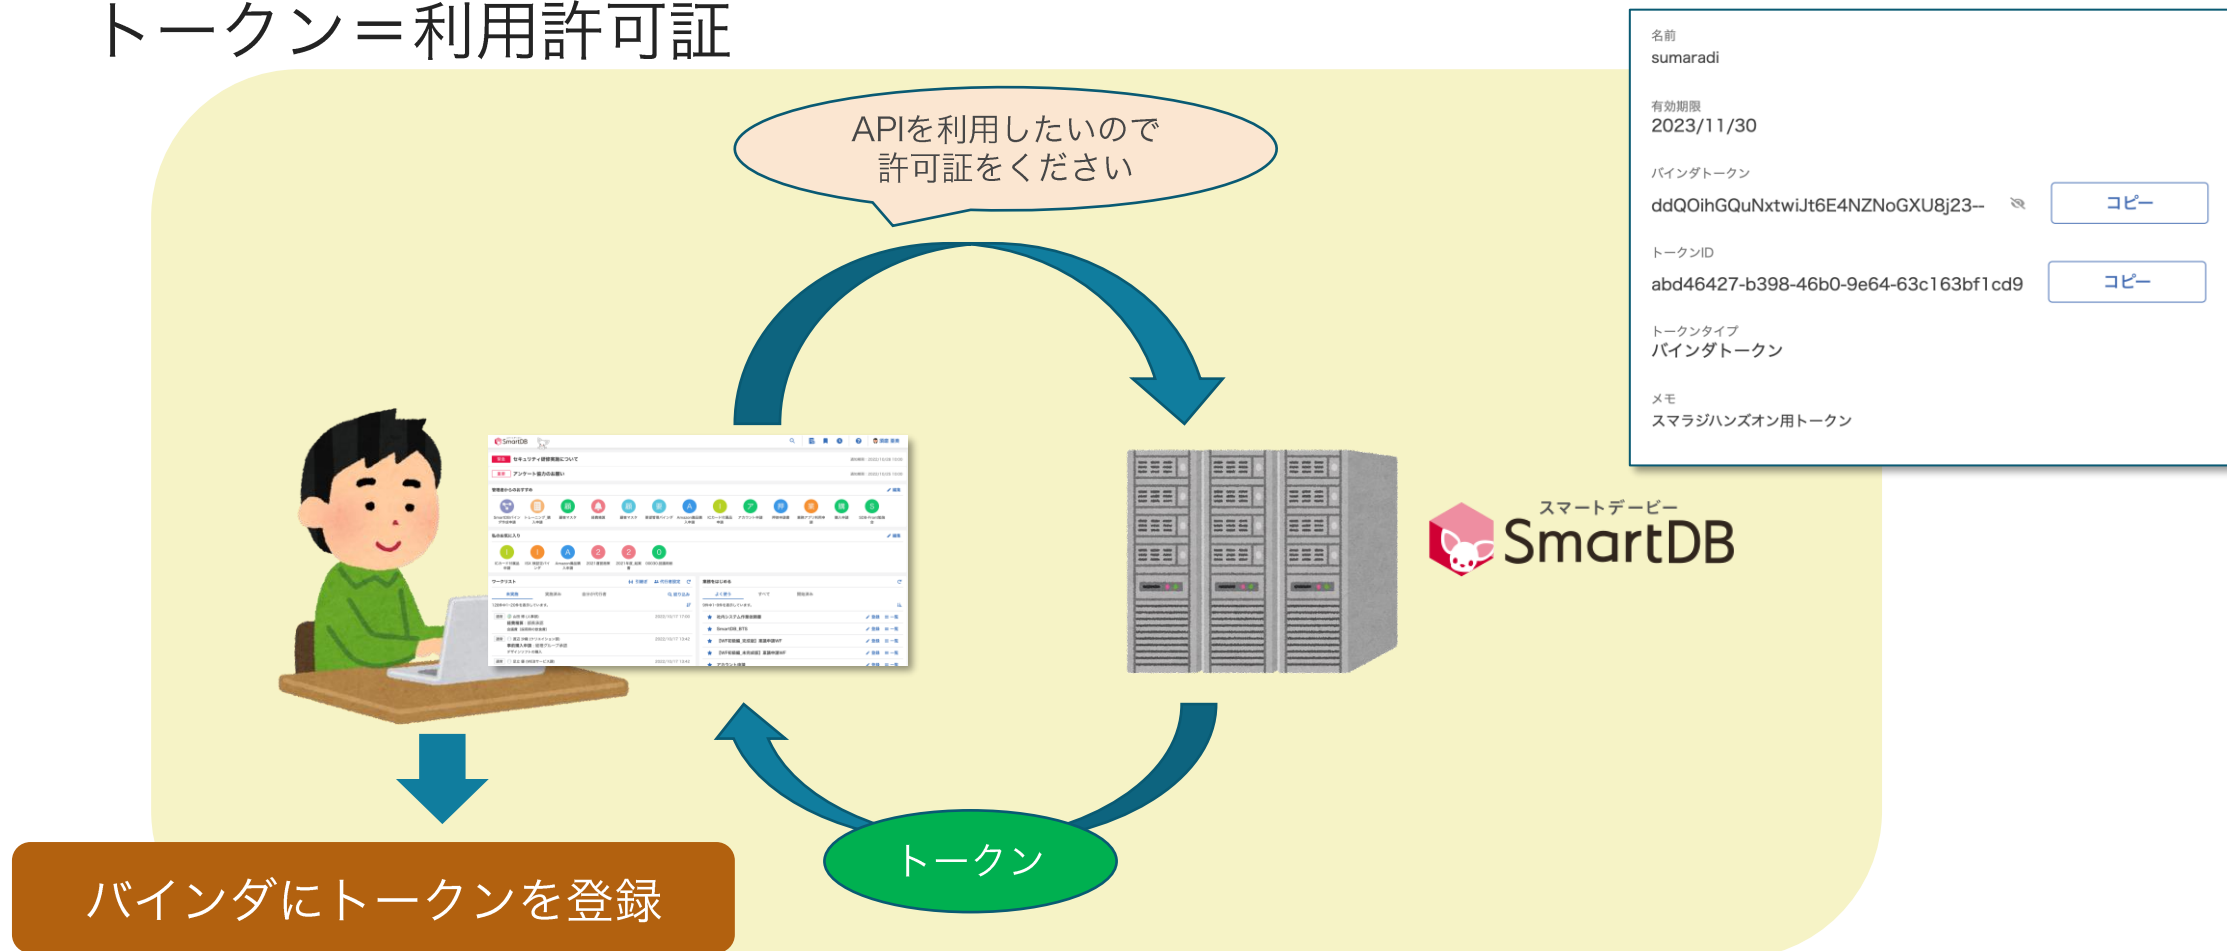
トークン＝利用許可証

APIを利用したいので許可証をください

名前
sumaradi

有効期限
2023/11/30

バインダトークン
ddQOihGQuNxtwiJt6E4NZNoGXU8j23--

コピー

トークンID
abd46427-b398-46b0-9e64-63c163bf1cd9

コピー

トークンタイプ
バインダトークン

メモ
スマラジハンズオン用トークン

スマートデービー
SmartDB

トークン

バインダにトークンを登録